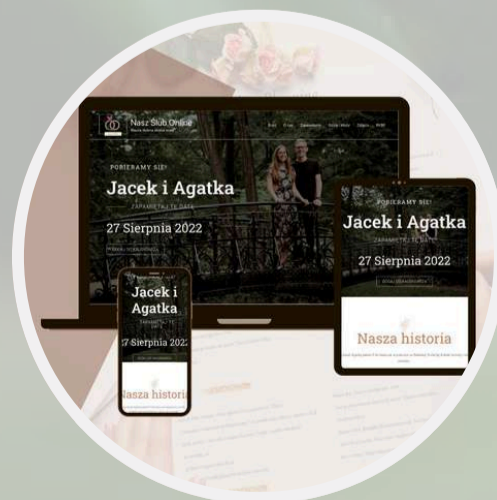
Nasz Ślub Online

POBIERAMY SIĘ!

Jacek i Agatka

ZAPAMIĘTAJ TĘ DATĘ

27 Sierpnia 2022

POBIERAMY SIĘ!

Jacek i Agatka

ZAPAMIĘTAJ TĘ DATĘ

27 Sierpnia 2022

Nasza historia

Jacek i Agatka

27 Sierpnia 2022

Nasza historia